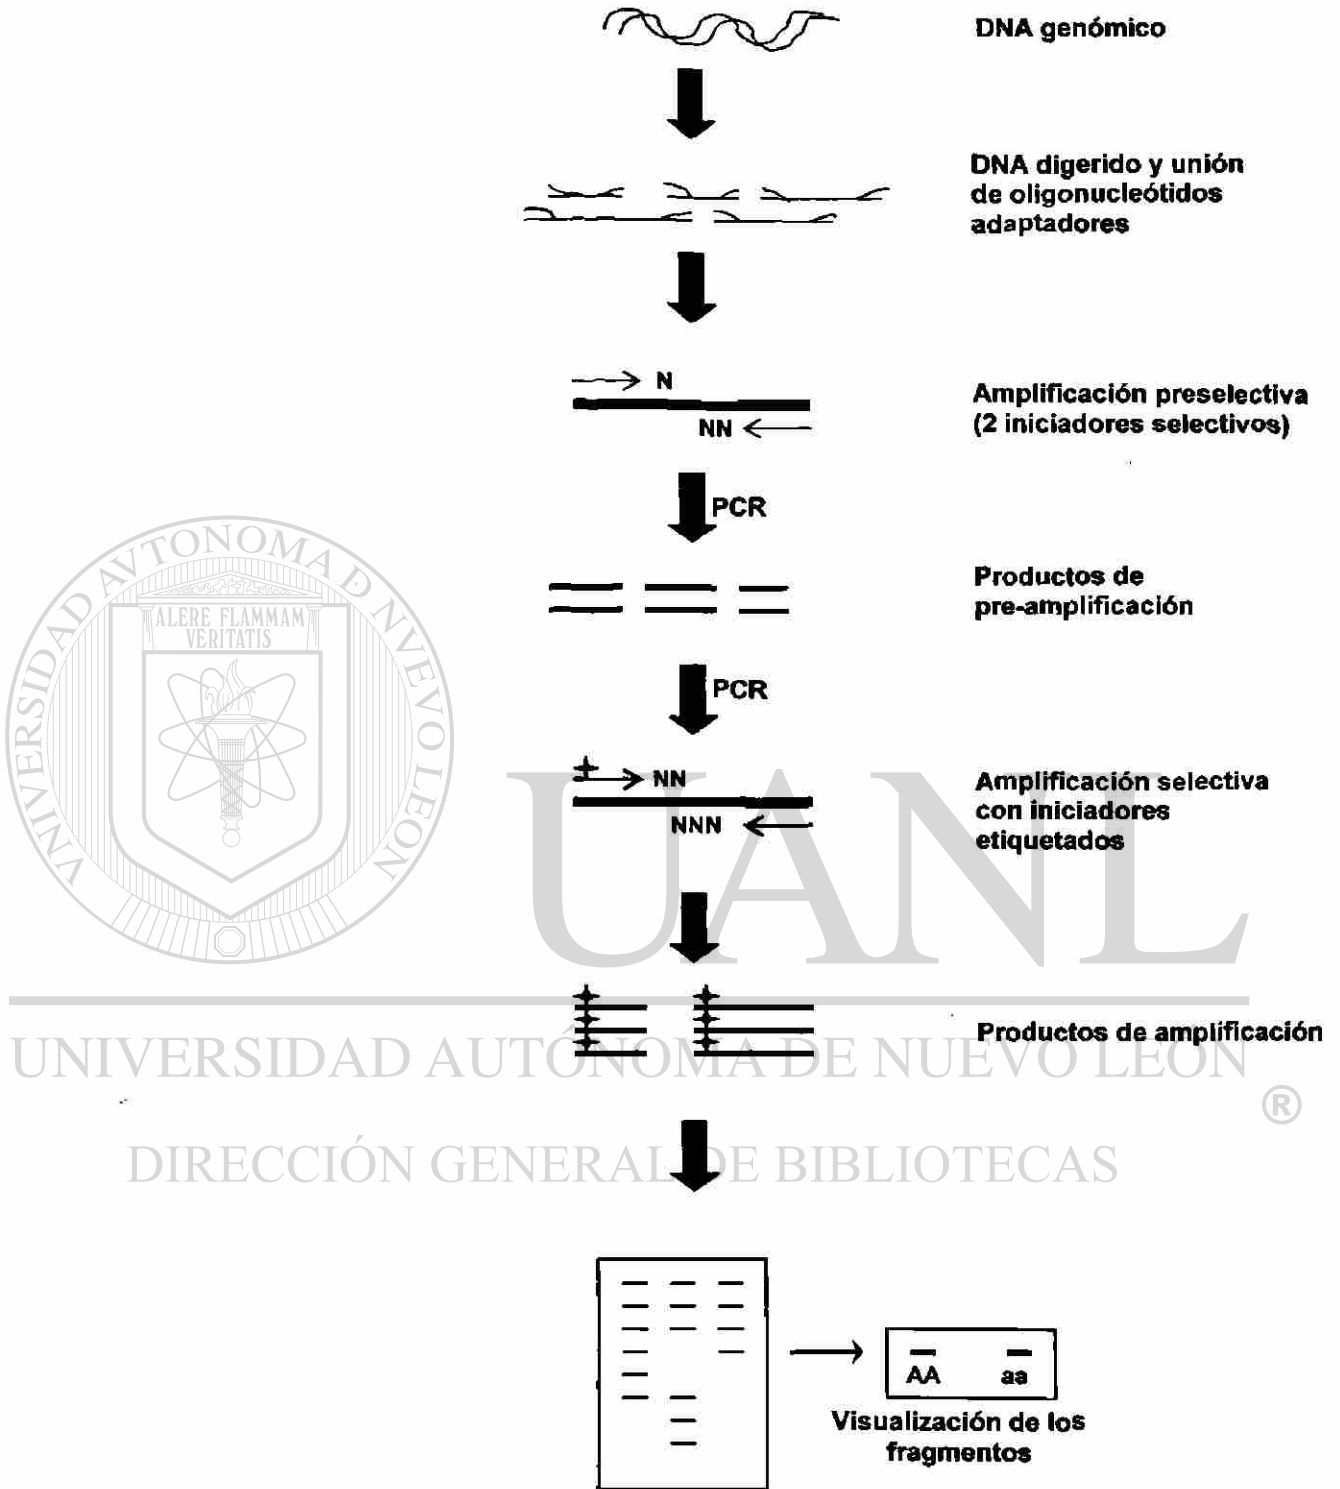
DNA genómico

DNA digerido y unión de oligonucleótidos adaptadores

N

NN

Amplificación preselectiva (2 iniciadores selectivos)

PCR

Productos de pre-amplificación

PCR

NN

NNN

Amplificación selectiva con iniciadores etiquetados

Productos de amplificación

AA aa

Visualización de los fragmentos

ALERE FLAMMAM VERITATIS

UNIVERSIDAD AUTÓNOMA DE NUEVO LEÓN

UANL

UNIVERSIDAD AUTÓNOMA DE NUEVO LEÓN ®

DIRECCIÓN GENERAL DE BIBLIOTECAS